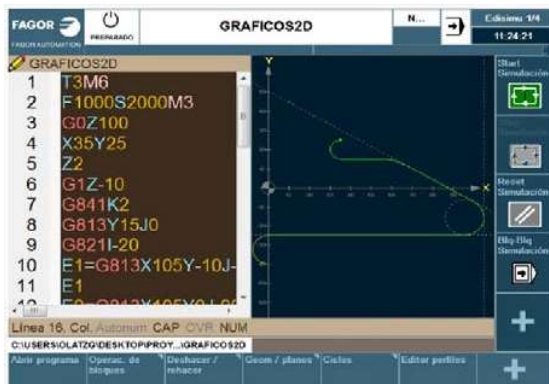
FAGOR
FAGOR AUTOMATION
PREPARADO
GRAFICOS2D
N...
Edicion 1/4
11:24:21

GRAFICOS2D
1 T3M6
2 F1000S2000M3
3 G0Z100
4 X35Y25
5 Z2
6 G1Z-10
7 G841K2
8 G813Y15J0
9 G821I-20
10 E1=G813X105Y-10J-
11 E1
12 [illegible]

Y
X

Start Simulación
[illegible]
Reset Simulación
Blq-Blq Simulación

Línea 16, Col. Autonum CAP OVR NUM
C:\USERS\OLATZG\DESKTOP\PROY...\GRAFICOS2D

Abrir programa
Operac. de bloques
Deshacer / rehacer
Geom / planos
Ciclos
Editor perfiles